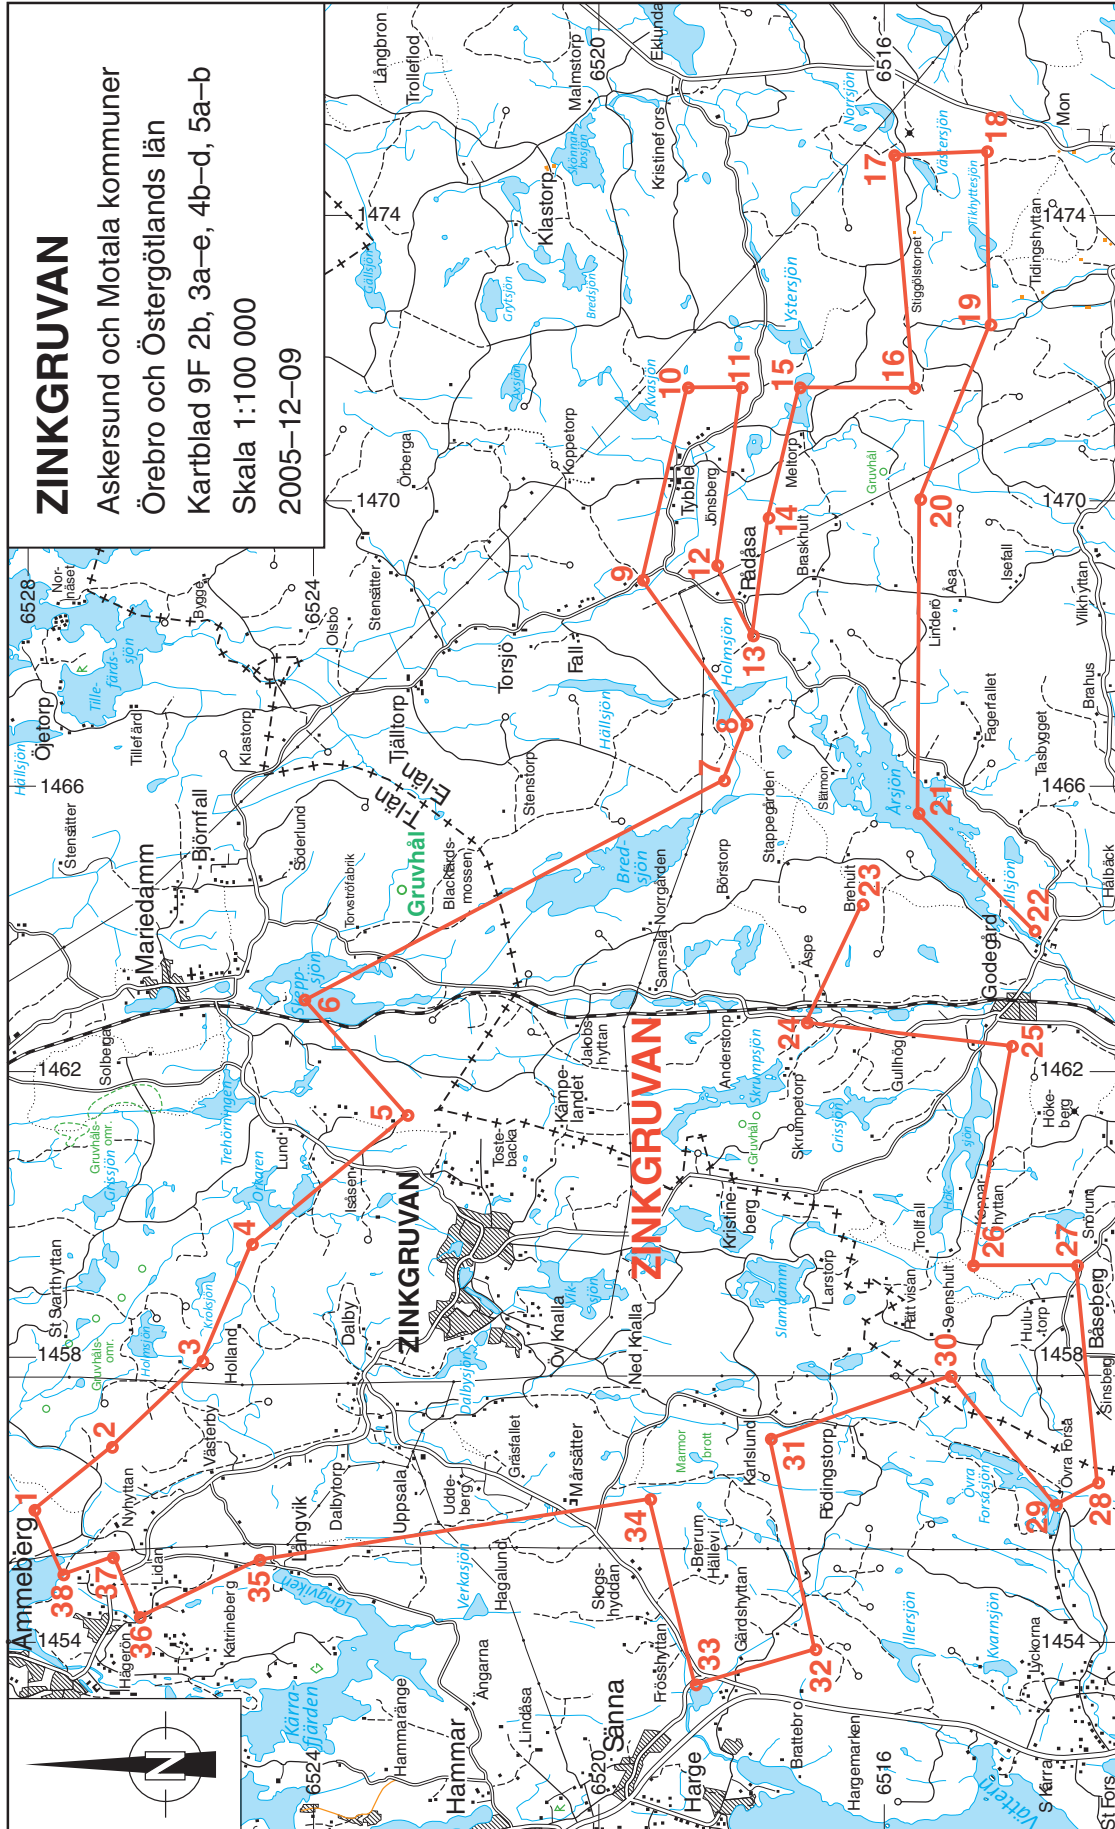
ZINKGRUVAN
Askersund och Motala kommuner
Örebro och Östergötlands län
Kartblad 9F 2b, 3a–e, 4b–d, 5a–b
Skala 1:100 000
2005–12–09

1 2 3 4 5 6 7 8 9 10 11 12 13 14 15 16 17 18 19 20 21 22 23 24 25 26 27 28 29 30 31 32 33 34 35 36 37 38

ZINKGRUVAN
Zinkgruvan
Gruvhål
Ammeberg
Hageröd
Lidan
Nyhyttan
Västerby
Holland
Dalby
Långvik
Dalbytorp
Uppsala
Uddeberg
Gräsfallet
Mårsätter
Marmorbrott
Karlslund
Rödingstorp
Gårdshyttan
Brattebro
Hargemarken
Harge
Sänna
Frösshyttan
Skogshyddan
Hagalund
Lindåsa
Ängarna
Hammarängе
Hammar
Kärrafjärden
Langviken
Verkasjön
Katrineberg
Brerum
Hällevi
St Sarthyttan
Holmsjön
Kroksjön
Grissjön
Gruvhåls-Grissjön omr.
Gruvhåls omr.
Solberga
Mariedamm
Björnfall
Stensätter
Ojetorp
Hällsjön
Tillefärd
Tillefärdssjön
Norrnäset
Bygge
Olsbo
Stensätter
Klastorp
Söderlund
Lund
Isasen
Trehörningen
Orlaren
Tjälltorp
Tjällan
Blackkärrsmossen
Tonsträfabrik
Stoppsjön
Bredsjön
Norrgården
Samsala
Börstorp
Torsjö
Fall
Hällsjön
Stenstorp
Koppetorp
Örberga
Grytsjön
Aspsjön
Bredsjön
Klastorp
Gallsjön
Skomakarbosjön
Malmstorp
Trolleflod
Långbron
Kristineforsen
Eklunda
Kvarsjön
Tybble
Jonsberg
Rådåsa
Holmsjön
Meltorp
Baskhult
Ystersjön
Gruvhål
Stiggölstorpet
Norrsjön
Västersjön
Tikhyttesjön
Tidingshyttan
Mon
Lindero
Åsa
Isefall
Vikhyttan
Fagerfallet
Tasbygget
Brahus
Årsjön
Stärmon
Stappegården
Brehult
Aspe
Godegård
Hallsjön
Hälbäck
Jakobshyttan
Kämpelandet
Tostebacka
Anderstorp
Skrumpsjön
Skrumpetorp
Gruvhål
Grissjön
Gullhög
Kristineberg
Larstorp
Slamdamm
Trollfall
Hökesjön
Höke-berg
Hökenäshyttan
Svenshult
Båsebergs
Snörum
Hulutorp
Sinsberg
Övra Forsa
Övra Forsasjön
S Kärra
St Fors
Vättern
Illersjön
Kvarnsjön
Lyckorna
Öv Knalla
Ned Knalla
Svartvisan
1474
1470
1466
1462
1458
1454
6528
6524
6520
6516
N